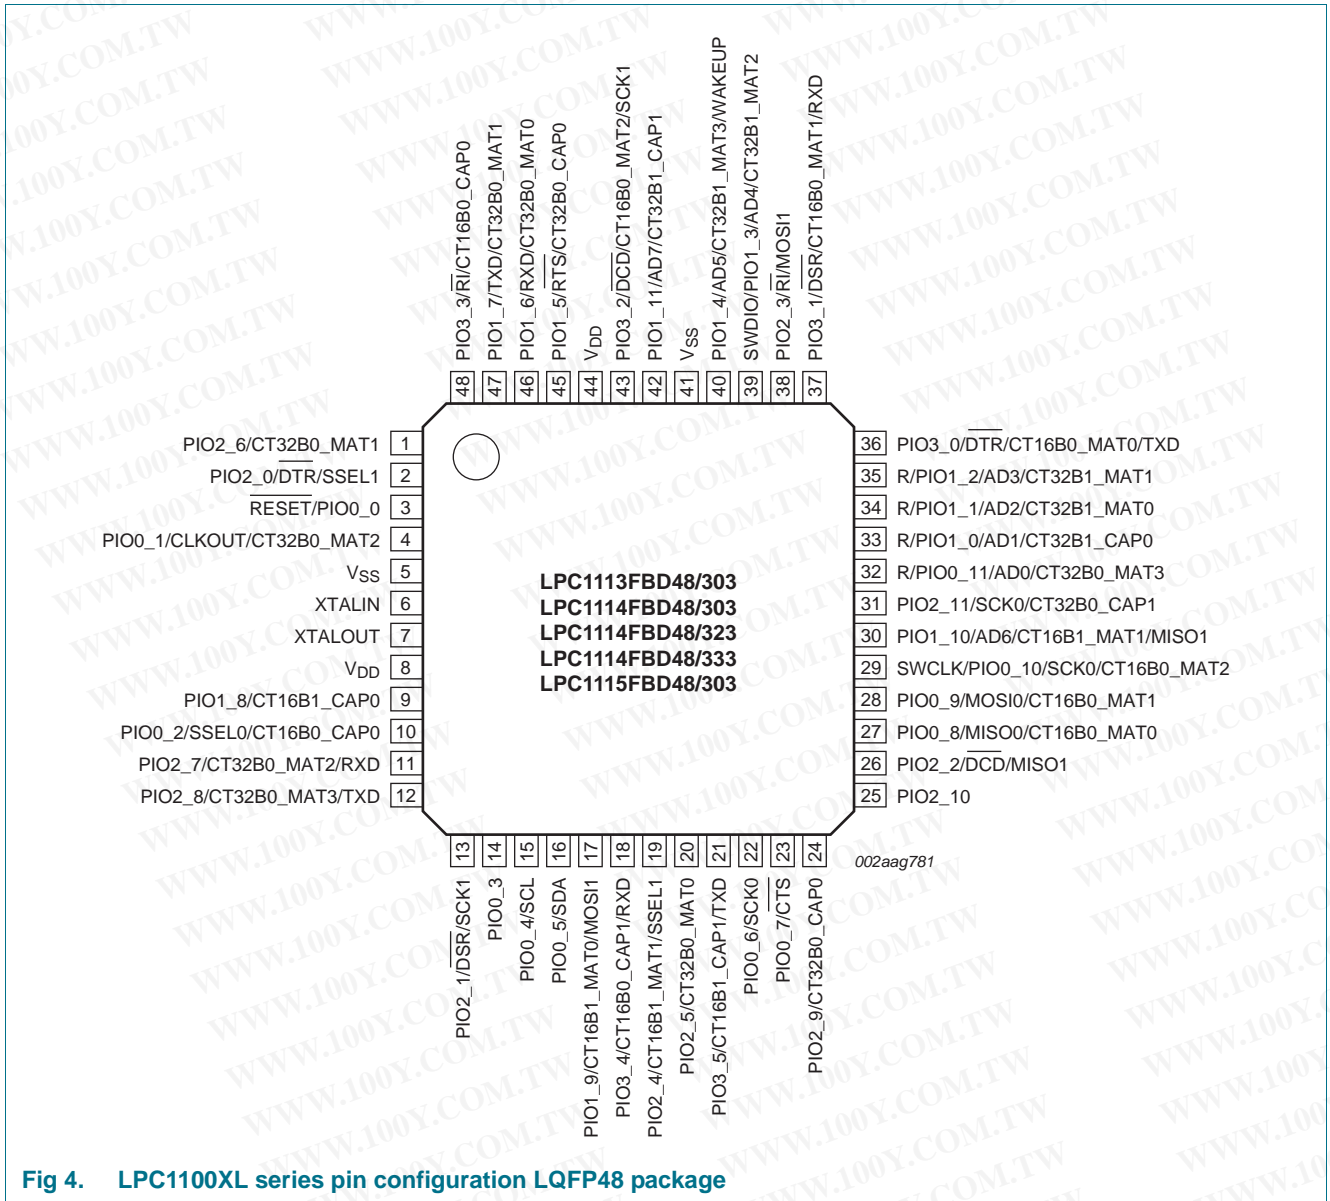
| Pin | Name |
|---|---|
| 48 | PIO3_3/$\overline{RI}$/CT16B0_CAP0 |
| 47 | PIO1_7/TXD/CT32B0_MAT1 |
| 46 | PIO1_6/RXD/CT32B0_MAT0 |
| 45 | PIO1_5/$\overline{RTS}$/CT32B0_CAP0 |
| 44 | $V_{DD}$ |
| 43 | PIO3_2/$\overline{DCD}$/CT16B0_MAT2/SCK1 |
| 42 | PIO1_11/AD7/CT32B1_CAP1 |
| 41 | $V_{SS}$ |
| 40 | PIO1_4/AD5/CT32B1_MAT3/WAKEUP |
| 39 | SWDIO/PIO1_3/AD4/CT32B1_MAT2 |
| 38 | PIO2_3/$\overline{RI}$/MOSI1 |
| 37 | PIO3_1/$\overline{DSR}$/CT16B0_MAT1/RXD |

| Pin | Name |
|---|---|
| 1 | PIO2_6/CT32B0_MAT1 |
| 2 | PIO2_0/$\overline{DTR}$/SSEL1 |
| 3 | $\overline{RESET}$/PIO0_0 |
| 4 | PIO0_1/CLKOUT/CT32B0_MAT2 |
| 5 | $V_{SS}$ |
| 6 | XTALIN |
| 7 | XTALOUT |
| 8 | $V_{DD}$ |
| 9 | PIO1_8/CT16B1_CAP0 |
| 10 | PIO0_2/SSEL0/CT16B0_CAP0 |
| 11 | PIO2_7/CT32B0_MAT2/RXD |
| 12 | PIO2_8/CT32B0_MAT3/TXD |

LPC1113FBD48/303
LPC1114FBD48/303
LPC1114FBD48/323
LPC1114FBD48/333
LPC1115FBD48/303

| Pin | Name |
|---|---|
| 36 | PIO3_0/$\overline{DTR}$/CT16B0_MAT0/TXD |
| 35 | R/PIO1_2/AD3/CT32B1_MAT1 |
| 34 | R/PIO1_1/AD2/CT32B1_MAT0 |
| 33 | R/PIO1_0/AD1/CT32B1_CAP0 |
| 32 | R/PIO0_11/AD0/CT32B0_MAT3 |
| 31 | PIO2_11/SCK0/CT32B0_CAP1 |
| 30 | PIO1_10/AD6/CT16B1_MAT1/MISO1 |
| 29 | SWCLK/PIO0_10/SCK0/CT16B0_MAT2 |
| 28 | PIO0_9/MOSI0/CT16B0_MAT1 |
| 27 | PIO0_8/MISO0/CT16B0_MAT0 |
| 26 | PIO2_2/$\overline{DCD}$/MISO1 |
| 25 | PIO2_10 |

| Pin | Name |
|---|---|
| 13 | PIO2_1/$\overline{DSR}$/SCK1 |
| 14 | PIO0_3 |
| 15 | PIO0_4/SCL |
| 16 | PIO0_5/SDA |
| 17 | PIO1_9/CT16B1_MAT0/MOSI1 |
| 18 | PIO3_4/CT16B0_CAP1/RXD |
| 19 | PIO2_4/CT16B1_MAT1/SSEL1 |
| 20 | PIO2_5/CT32B0_MAT0 |
| 21 | PIO3_5/CT16B1_CAP1/TXD |
| 22 | PIO0_6/SCK0 |
| 23 | PIO0_7/$\overline{CTS}$ |
| 24 | PIO2_9/CT32B0_CAP0 |

002aag781

Fig 4. LPC1100XL series pin configuration LQFP48 package